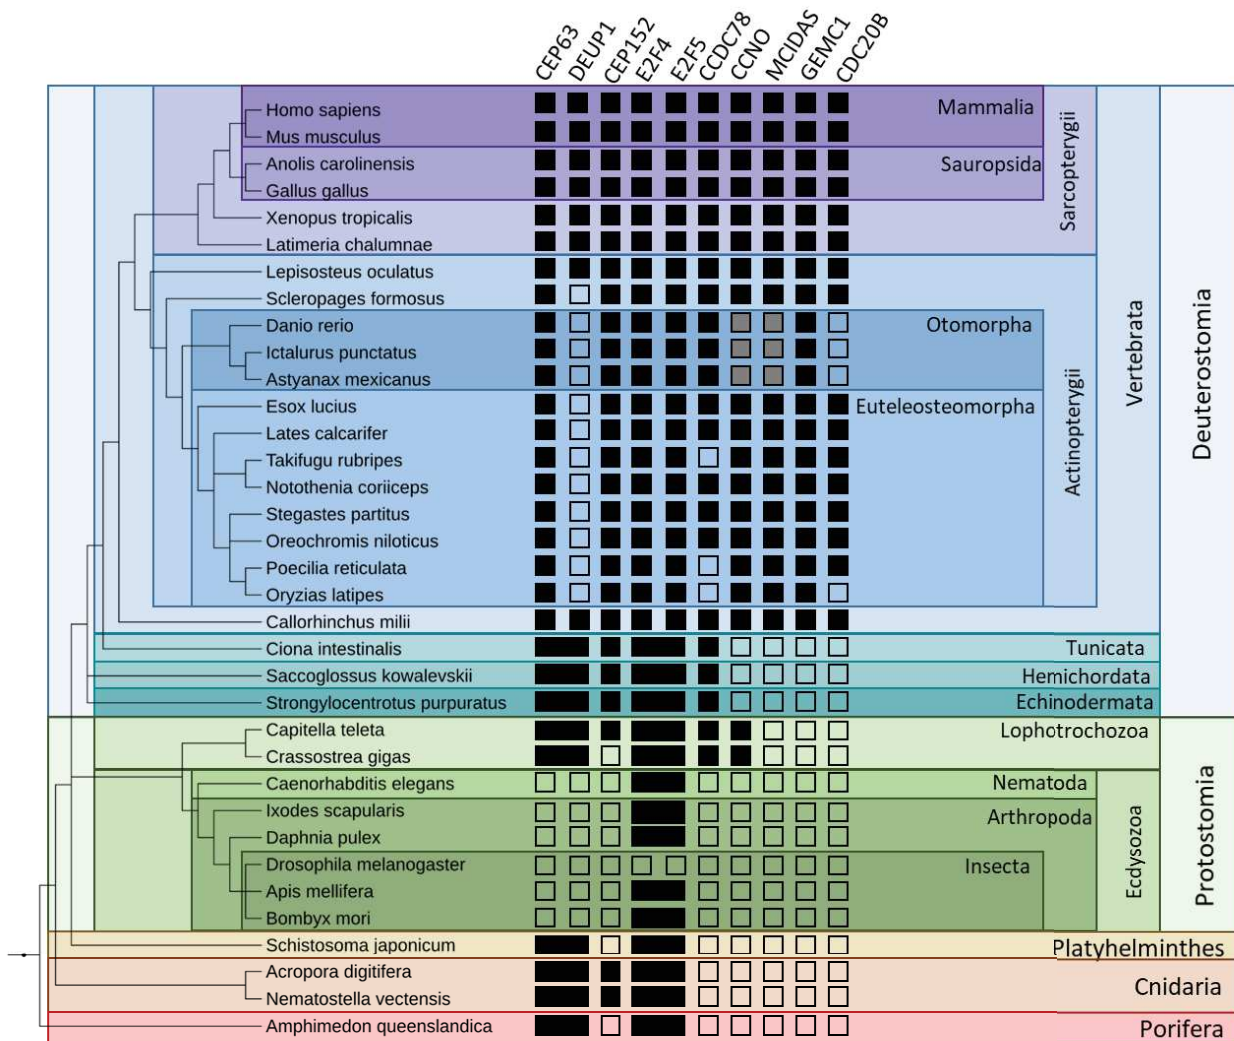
CEP63 DEUP1 CEP152 E2F4 E2F5 CCDC78 CCNO MCIDAS GEMC1 CDC20B

Homo sapiens
Mus musculus
Anolis carolinensis
Gallus gallus
Xenopus tropicalis
Latimeria chalumnae
Lepisosteus oculatus
Scleropages formosus
Danio rerio
Ictalurus punctatus
Astyanax mexicanus
Esox lucius
Lates calcarifer
Takifugu rubripes
Notothenia coriiceps
Stegastes partitus
Oreochromis niloticus
Poecilia reticulata
Oryzias latipes
Callorhinchus milii
Ciona intestinalis
Saccoglossus kowalevskii
Strongylocentrotus purpuratus
Capitella teleta
Crassostrea gigas
Caenorhabditis elegans
Ixodes scapularis
Daphnia pulex
Drosophila melanogaster
Apis mellifera
Bombyx mori
Schistosoma japonicum
Acropora digitifera
Nematostella vectensis
Amphimedon queenslandica

Mammalia
Sauropsida
Sarcopterygii
Otomorpha
Euteleosteomorpha
Actinopterygii
Vertebrata
Deuterostomia
Tunicata
Hemichordata
Echinodermata
Lophotrochozoa
Nematoda
Arthropoda
Insecta
Ecdysozoa
Protostomia
Platyhelminthes
Cnidaria
Porifera